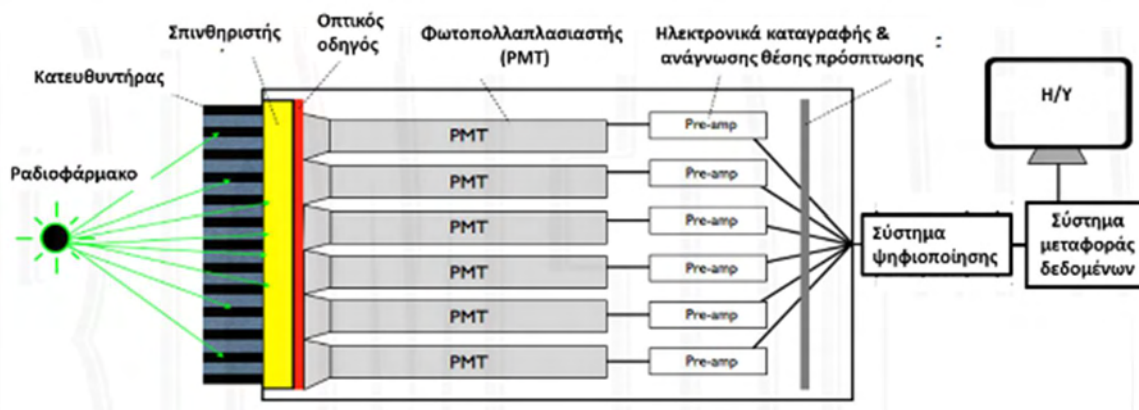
Σπινθηριστής

Οπτικός οδηγός

Φωτοπολλαπλασιαστής (PMT)

Ηλεκτρονικά καταγραφής & ανάγνωσης θέσης πρόσπτωσης

Κατευθυντήρας

Ραδιοφάρμακο

PMT

PMT

PMT

PMT

PMT

PMT

Pre-amp

Pre-amp

Pre-amp

Pre-amp

Pre-amp

Pre-amp

H/Y

Σύστημα ψηφιοποίησης

Σύστημα μεταφοράς δεδομένων